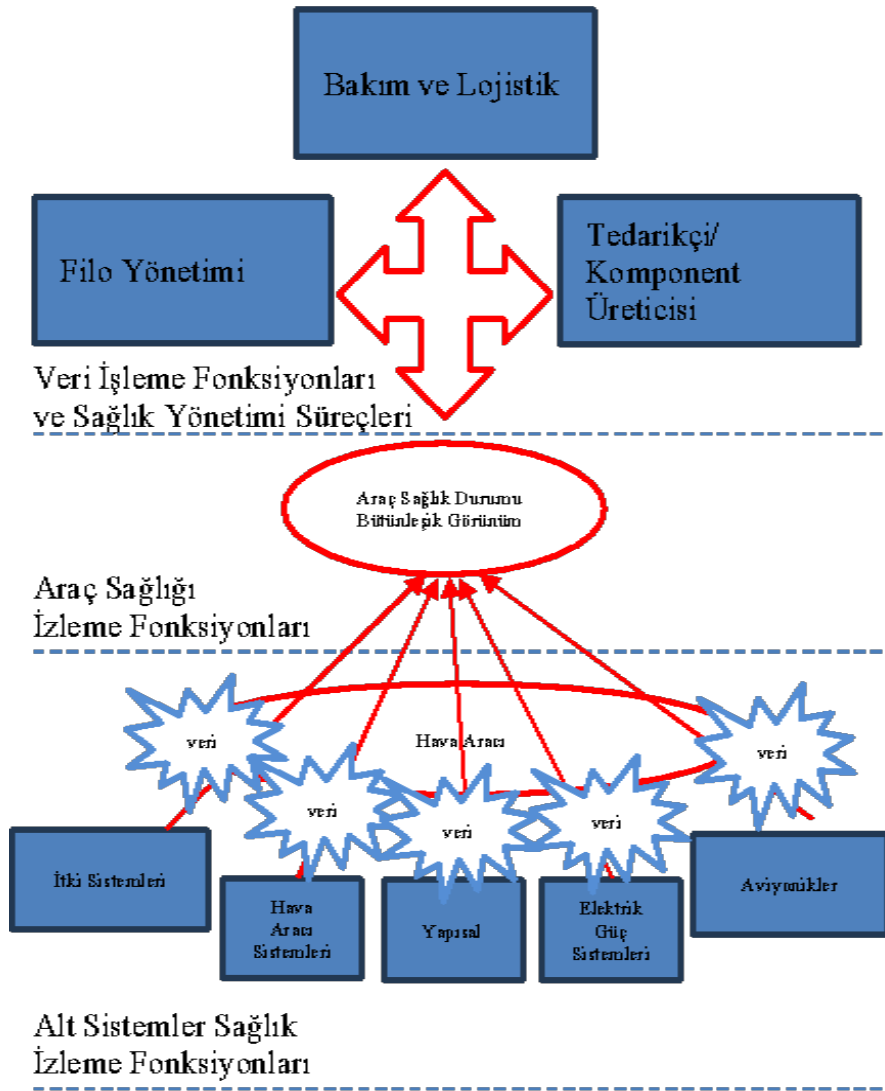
Bakım ve Lojistik

Filo Yönetimi

Tedarikçi/
Komponent
Üreticisi

Veri İşleme Fonksiyonları
ve Sağlık Yönetimi Süreçleri

Araç Sağlık Durumu
Bütünleşik Görünümü

Araç Sağlığı
İzleme Fonksiyonları

veri

Hava Aracı

veri

veri

veri

veri

İtki Sistemleri

Hava
Aracı
Sistemleri

Yapısal

Elektrik
Güç
Sistemleri

Aviyonikler

Alt Sistemler Sağlık
İzleme Fonksiyonları